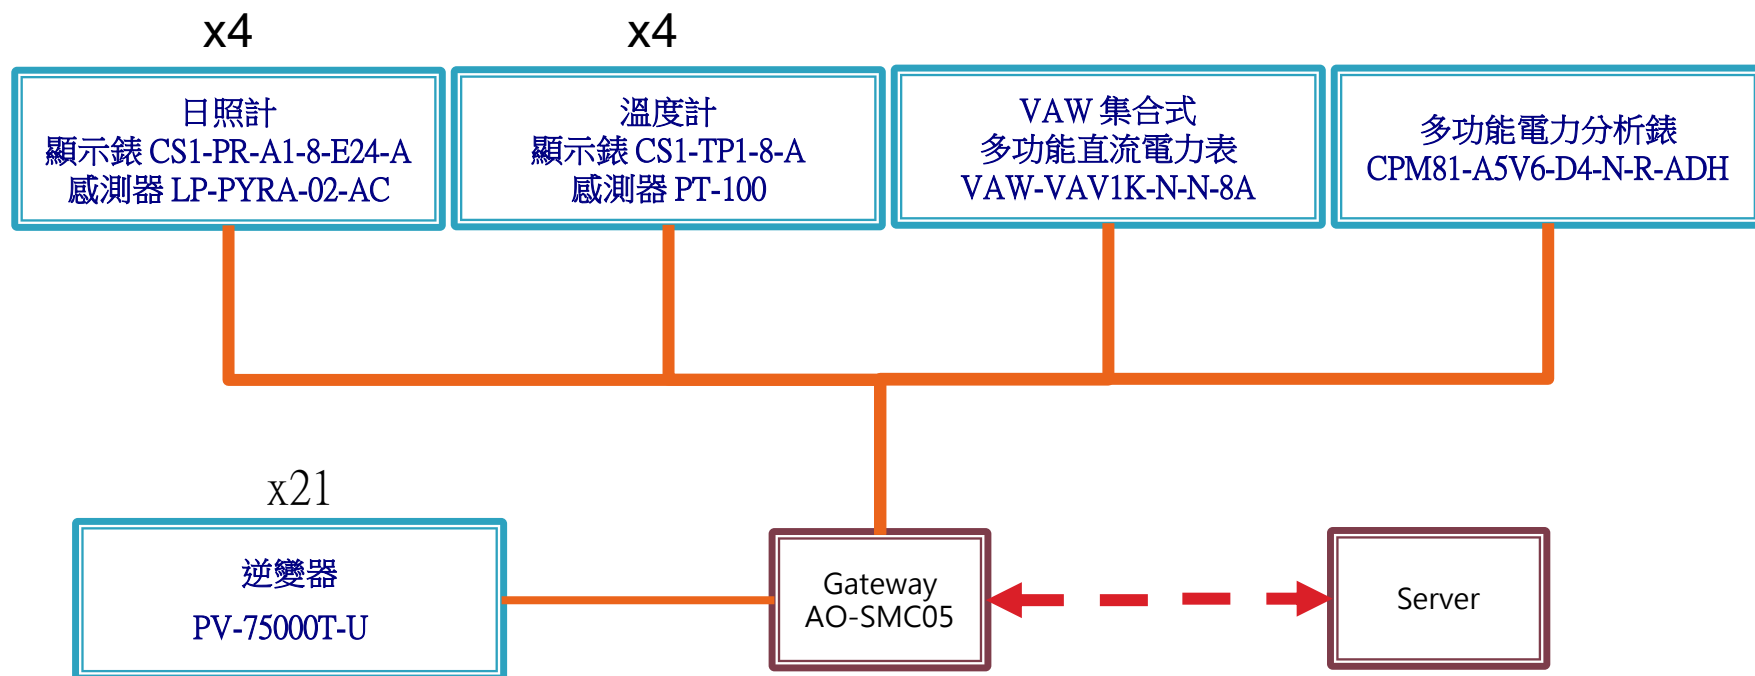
x4

日照計
顯示錶 CS1-PR-A1-8-E24-A
感測器 LP-PYRA-02-AC

x4

溫度計
顯示錶 CS1-TP1-8-A
感測器 PT-100

VAW 集合式
多功能直流電力表
VAW-VAV1K-N-N-8A

多功能電力分析錶
CPM81-A5V6-D4-N-R-ADH

x21

逆變器
PV-75000T-U

Gateway
AO-SMC05

Server